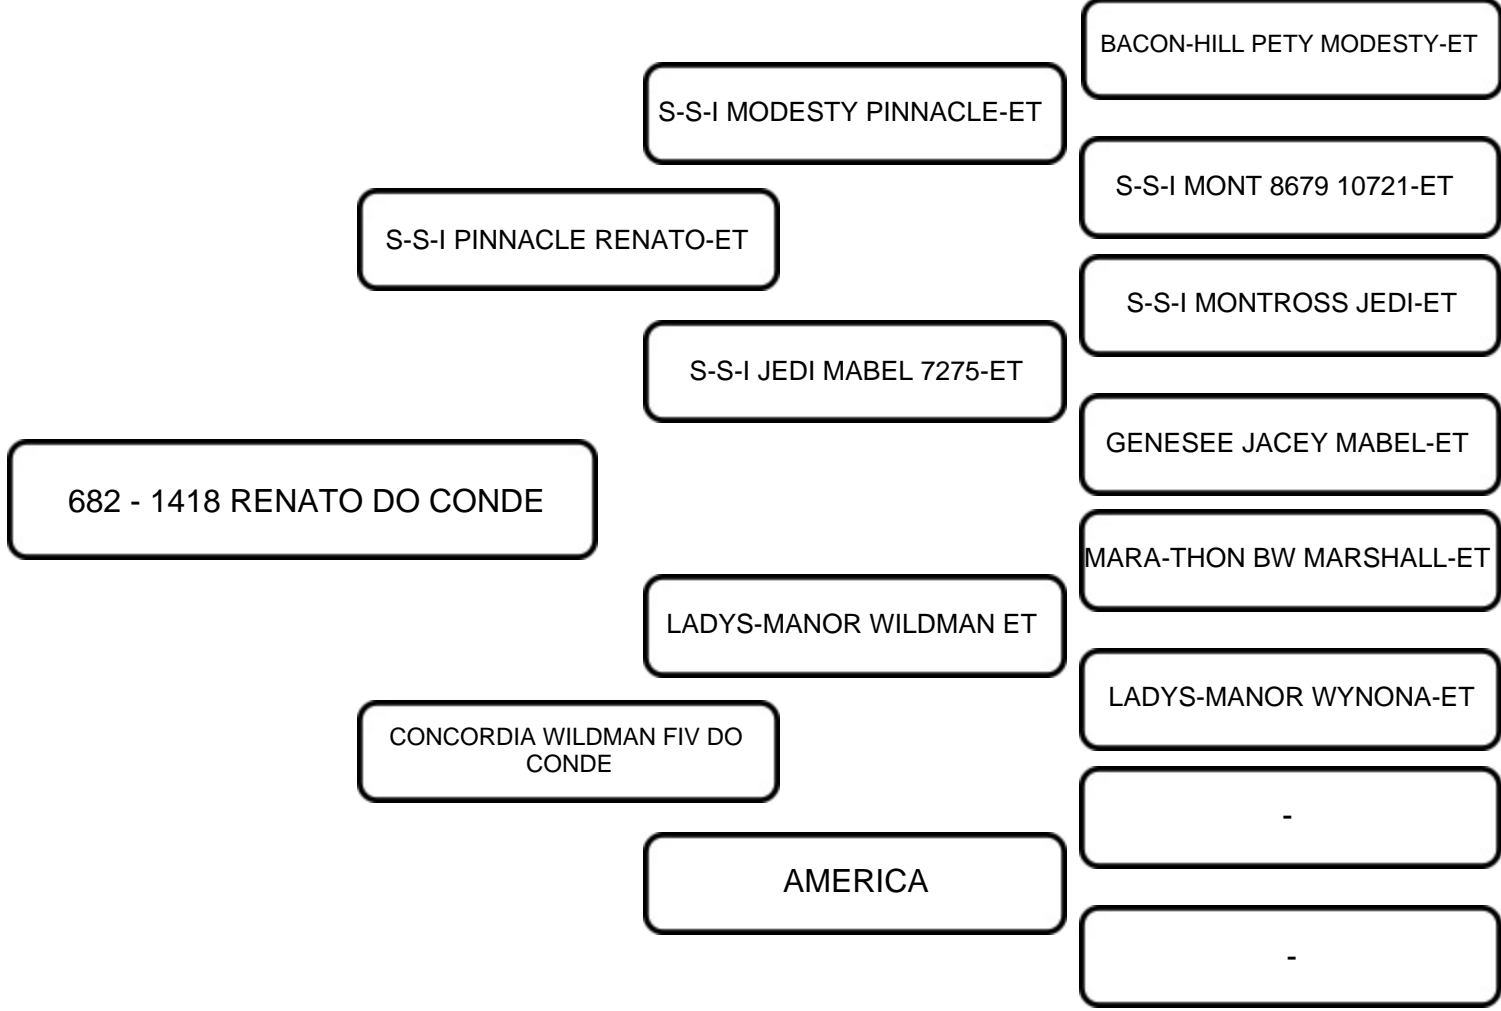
682 - 1418 RENATO DO CONDE

S-S-I PINNACLE RENATO-ET

CONCORDIA WILDMAN FIV DO CONDE

S-S-I MODESTY PINNACLE-ET

S-S-I JEDI MABEL 7275-ET

LADYS-MANOR WILDMAN ET

AMERICA

BACON-HILL PETY MODESTY-ET

S-S-I MONT 8679 10721-ET

S-S-I MONTROSS JEDI-ET

GENESEE JACEY MABEL-ET

MARA-THON BW MARSHALL-ET

LADYS-MANOR WYNONA-ET

-

-